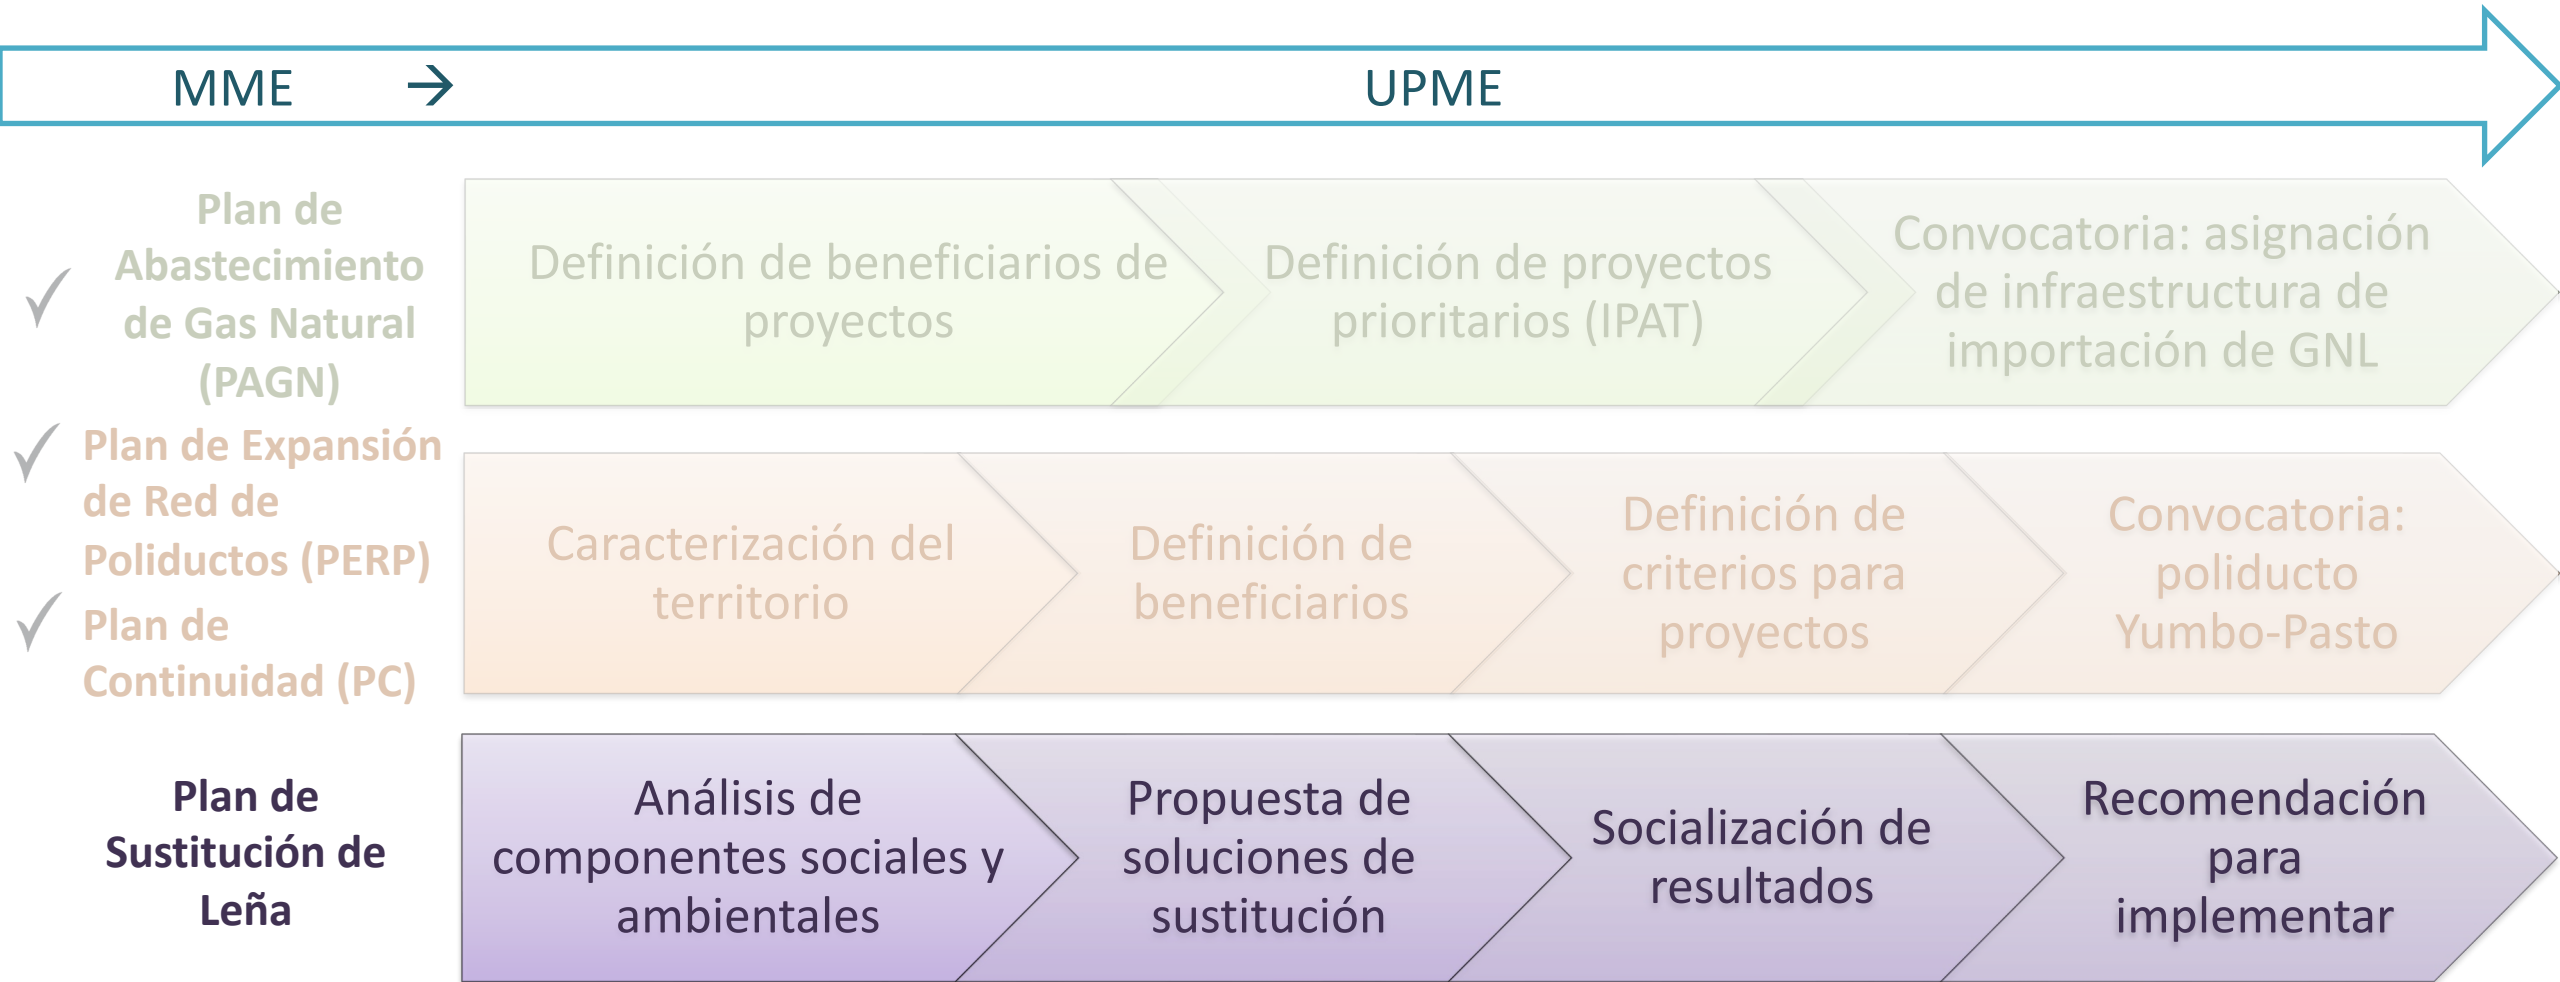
MME → UPME

✓ Plan de Abastecimiento de Gas Natural (PAGN)

Definición de beneficiarios de proyectos

Definición de proyectos prioritarios (IPAT)

Convocatoria: asignación de infraestructura de importación de GNL

✓ Plan de Expansión de Red de Poliductos (PERP)

✓ Plan de Continuidad (PC)

Caracterización del territorio

Definición de beneficiarios

Definición de criterios para proyectos

Convocatoria: poliducto Yumbo-Pasto

Plan de Sustitución de Leña

Análisis de componentes sociales y ambientales

Propuesta de soluciones de sustitución

Socialización de resultados

Recomendación para implementar